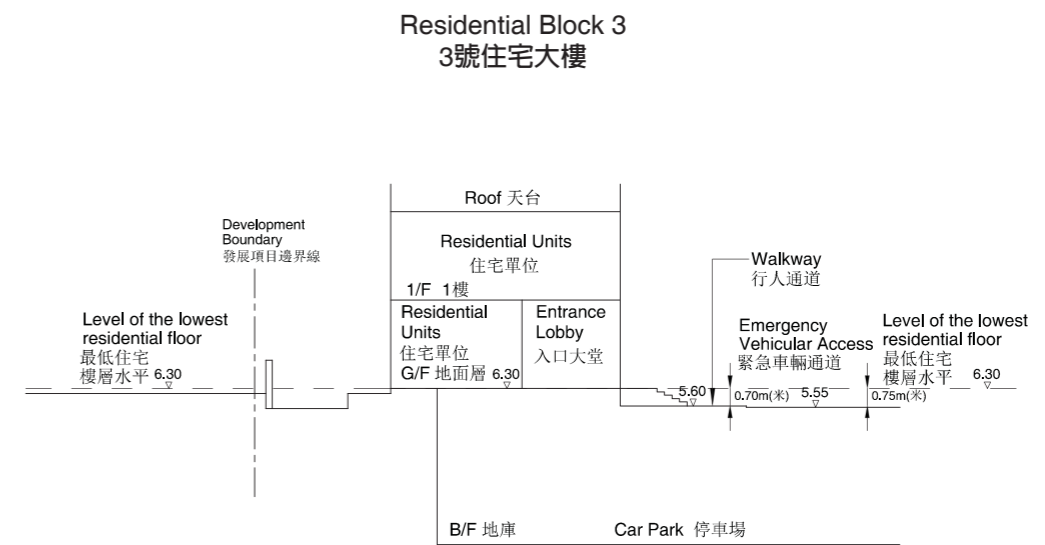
Residential Block 3
3號住宅大樓

Roof 天台

Development Boundary
發展項目邊界線

Residential Units
住宅單位

1/F 1樓

Walkway
行人通道

Level of the lowest residential floor
最低住宅樓層水平 6.30

Residential Units
住宅單位
G/F 地面層 6.30

Entrance Lobby
入口大堂

Emergency Vehicular Access
緊急車輛通道

Level of the lowest residential floor
最低住宅樓層水平 6.30

5.60
0.70m(米)
5.55
0.75m(米)

B/F 地庫
Car Park 停車場